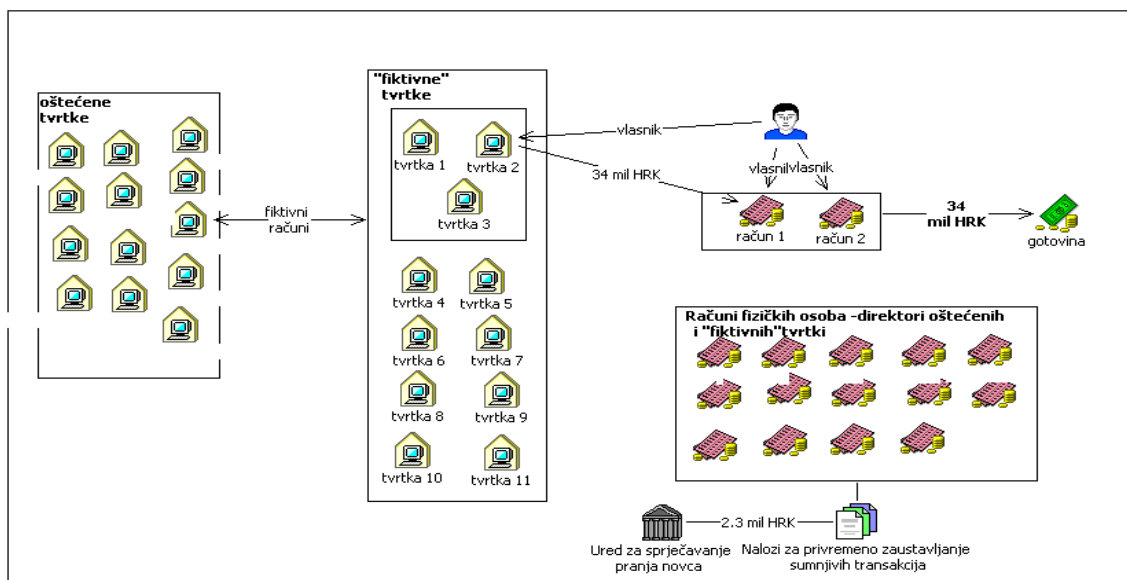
oštećene tvrtke

fiktivni računi

"fiktivne" tvrtke

tvrtka 1
tvrtka 2
tvrtka 3
tvrtka 4
tvrtka 5
tvrtka 6
tvrtka 7
tvrtka 8
tvrtka 9
tvrtka 10
tvrtka 11

vlasnik

34 mil HRK

vlasnilvlasnik

račun 1
račun 2

34 mil HRK

gotovina

Računi fizičkih osoba -direktori oštećenih i "fiktivnih"tvrtki

2.3 mil HRK

Ured za sprječavanje pranja novca

Nalozi za privremeno zaustavljanje sumnjivih transakcija